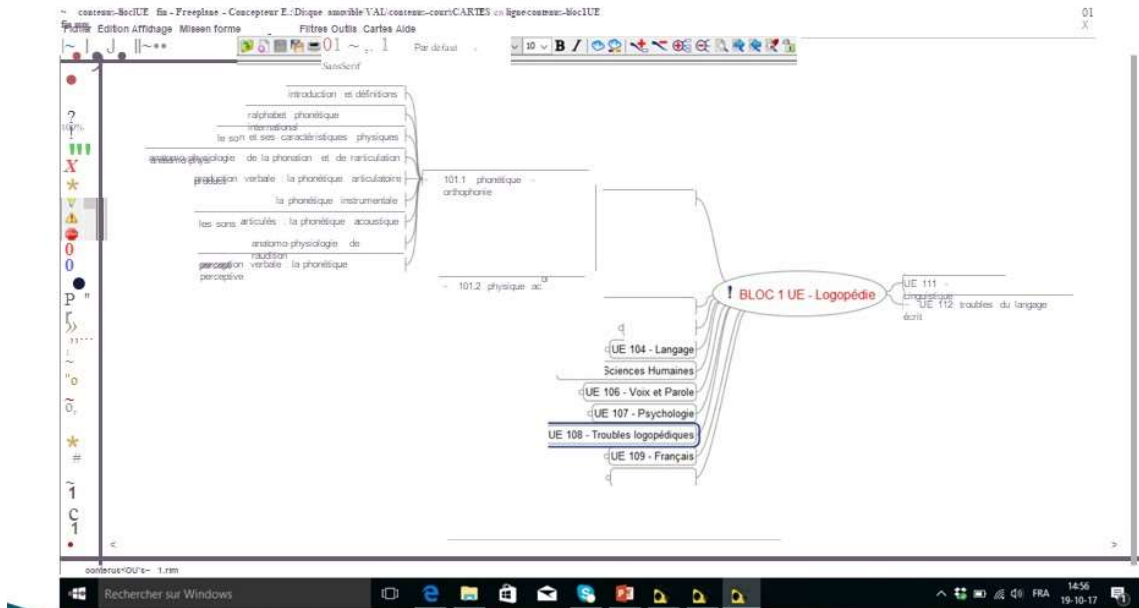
~ contenus-blocIUE fin - Freeplane - Concepteur E:\Disque amovible\VAL\contenus-coursCARTES en ligne\contenus-bloc1UE
Fichier Edition Affichage Miseen forme Filtres Outils Cartes Aide

SansSerif
Par défaut
10
B
I

introduction et définitions
l'alphabet phonétique international
le son et ses caractéristiques physiques
anatomo-physiologie de la phonation et de l'articulation
production verbale : la phonétique articulatoire
la phonétique instrumentale
les sons articulés : la phonétique acoustique
anatomo-physiologie de l'audition
perception verbale : la phonétique perceptive

101.1 phonétique - orthophonie
101.2 physique ac

BLOC 1 UE - Logopédie
UE 111 - linguistique
UE 112: troubles du langage écrit

UE 104 - Langage
Sciences Humaines
UE 106 - Voix et Parole
UE 107 - Psychologie
UE 108 - Troubles logopédiques
UE 109 - Français

contenus<OU's- 1.mm

Rechercher sur Windows
FRA 14:56 19-10-17